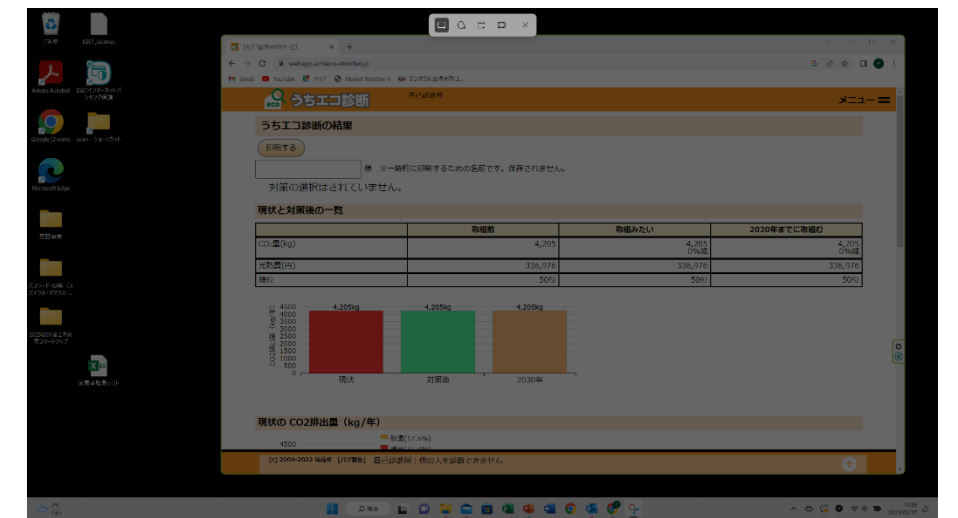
ごみ箱
ESET_License
Adobe Acrobat
Google Chrome
scan - ショートカット
Microsoft Edge
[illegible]
2023年度上半期スタートアップ
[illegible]

うちエコ診断WEBサービス
webapp.uchieco-shindan.jp
Gmail YouTube マップ Market Watcher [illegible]

うちエコ診断
自己診断用
メニュー

うちエコ診断の結果
印刷する
様 ※一時的に印刷するための名前です。保存されません。
対策の選択はされていません。

現状と対策後の一覧

| | 取組前 | 取組みたい | 2030年までに取組む |
|---|---|---|---|
| CO2量(kg) | 4,205 | 4,205 0%減 | 4,205 0%減 |
| 光熱費(円) | 336,976 | 336,976 | 336,976 |
| 進捗 | 50% | 50% | 50% |

4,205kg 4,205kg 4,205kg
4500 4000 3500 3000 2500 2000 1500 1000 500 0
現状 対策後 2030年

現状の CO2排出量（kg／年）
4500
暖房(17.5%)

(c) 2009-2022 環境省 [バグ報告] 自己診断用：他の人を診断できません。

検索